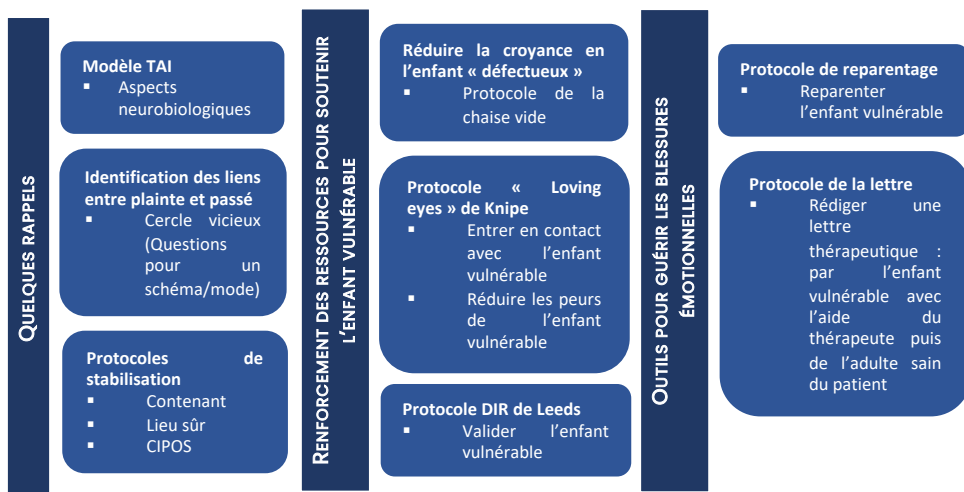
QUELQUES RAPPELS

**Modèle TAI**
- Aspects neurobiologiques

**Identification des liens entre plainte et passé**
- Cercle vicieux (Questions pour un schéma/mode)

**Protocoles de stabilisation**
- Contenant
- Lieu sûr
- CIPOS

RENFORCEMENT DES RESSOURCES POUR SOUTENIR L'ENFANT VULNÉRABLE

**Réduire la croyance en l'enfant « défectueux »**
- Protocole de la chaise vide

**Protocole « Loving eyes » de Knipe**
- Entrer en contact avec l'enfant vulnérable
- Réduire les peurs de l'enfant vulnérable

**Protocole DIR de Leeds**
- Valider l'enfant vulnérable

OUTILS POUR GUÉRIR LES BLESSURES ÉMOTIONNELLES

**Protocole de reparentage**
- Reparenter l'enfant vulnérable

**Protocole de la lettre**
- Rédiger une lettre thérapeutique : par l'enfant vulnérable avec l'aide du thérapeute puis de l'adulte sain du patient